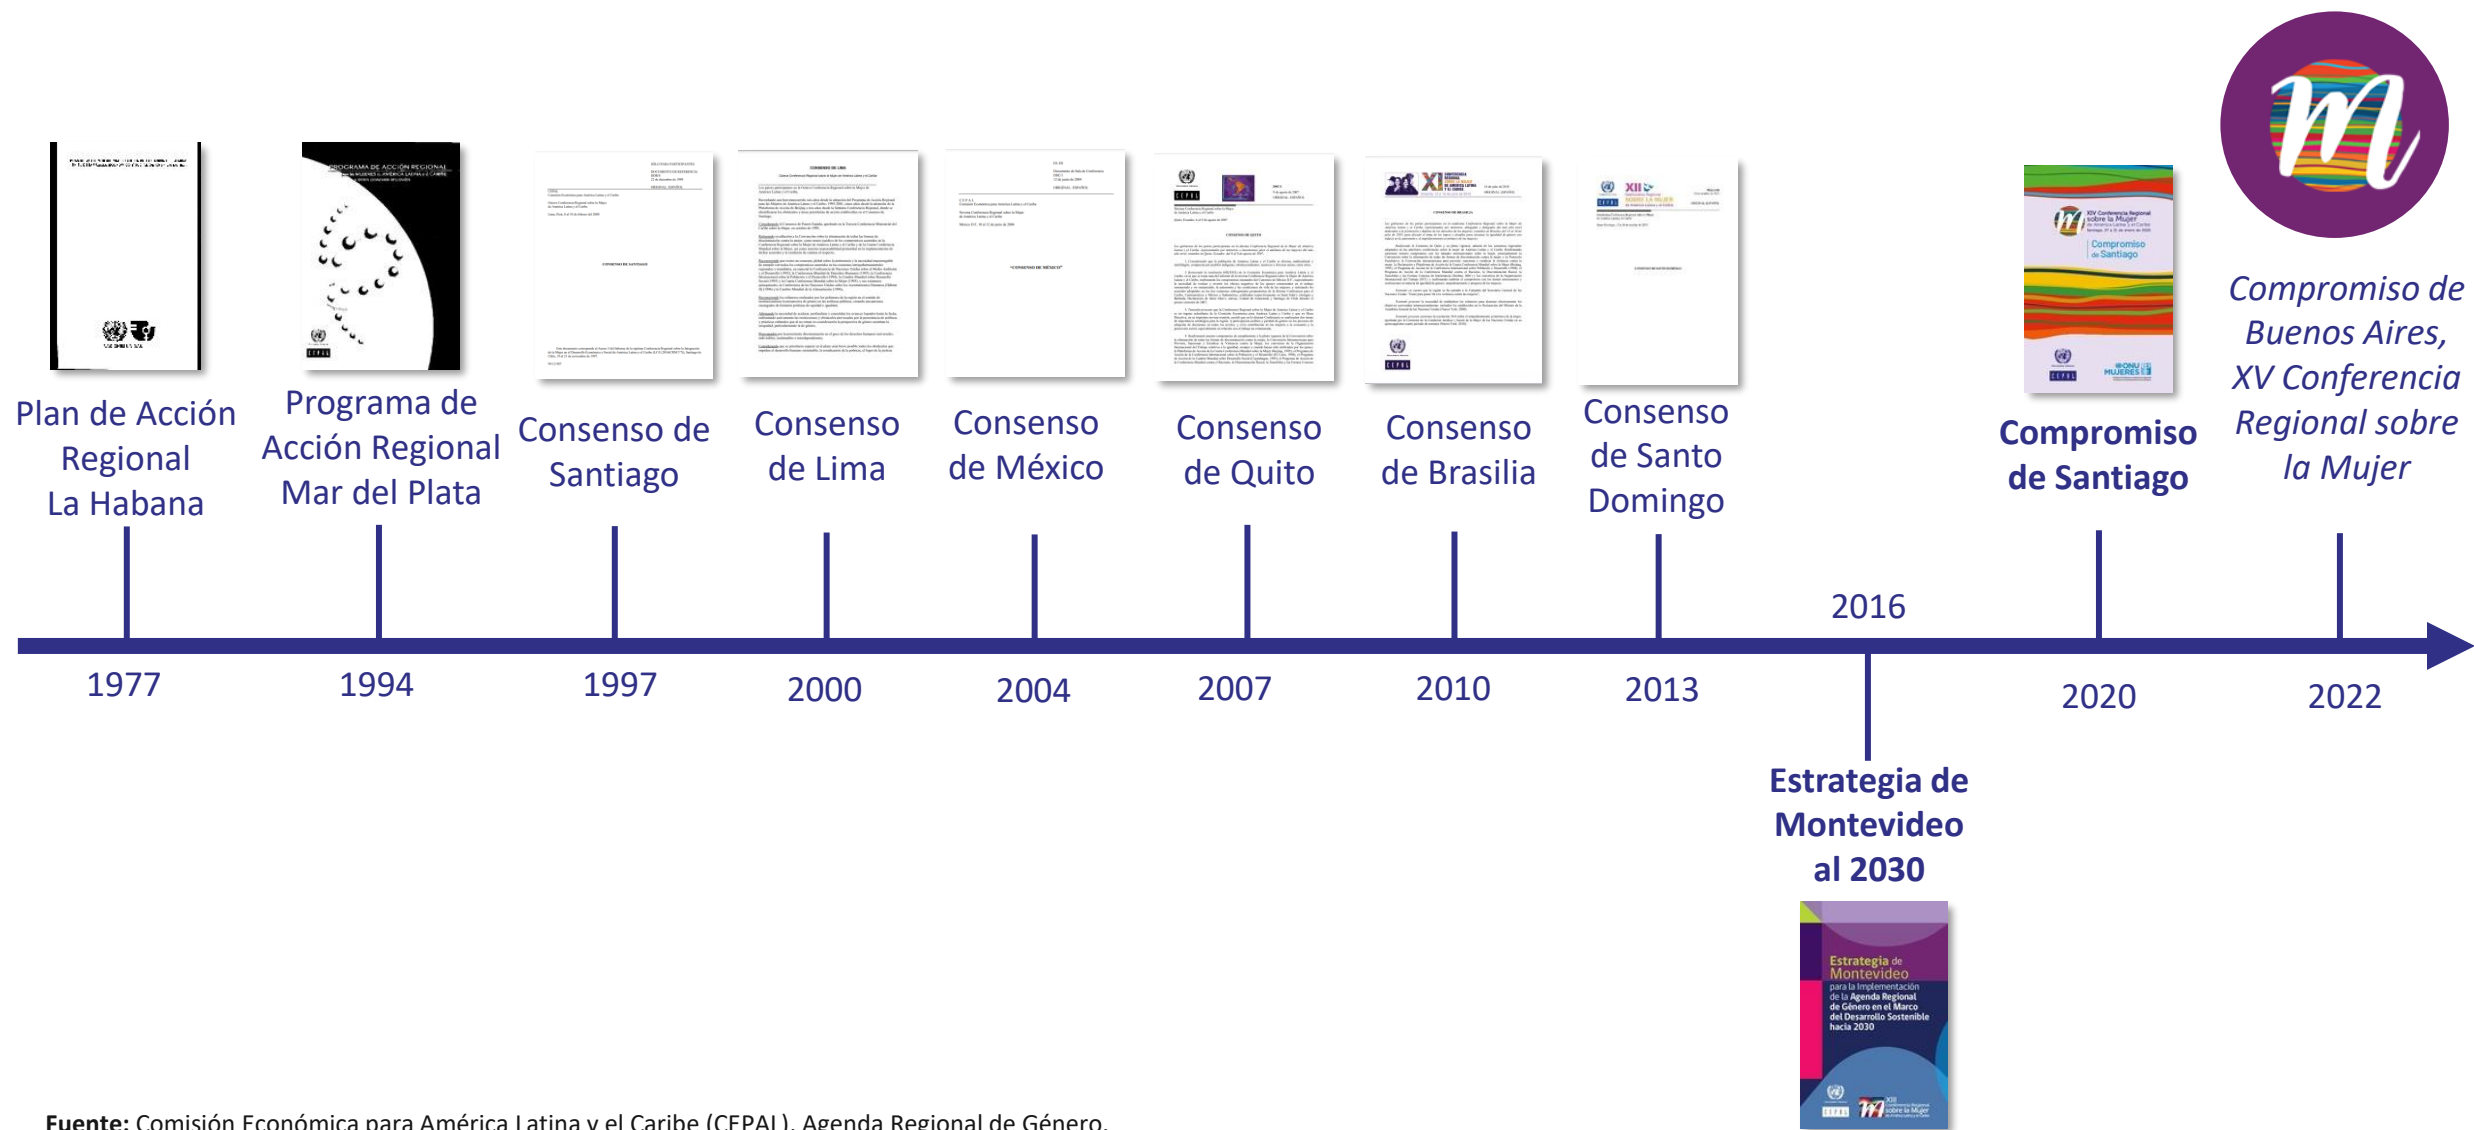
Plan de Acción Regional La Habana

Programa de Acción Regional Mar del Plata

Consenso de Santiago

Consenso de Lima

Consenso de México

Consenso de Quito

Consenso de Brasilia

Consenso de Santo Domingo

Compromiso de Santiago

*Compromiso de Buenos Aires, XV Conferencia Regional sobre la Mujer*

1977

1994

1997

2000

2004

2007

2010

2013

2016

2020

2022

**Estrategia de Montevideo al 2030**

Estrategia de Montevideo para la Implementación de la Agenda Regional de Género en el Marco del Desarrollo Sostenible hacia 2030

**Fuente:** Comisión Económica para América Latina y el Caribe (CEPAL), Agenda Regional de Género.